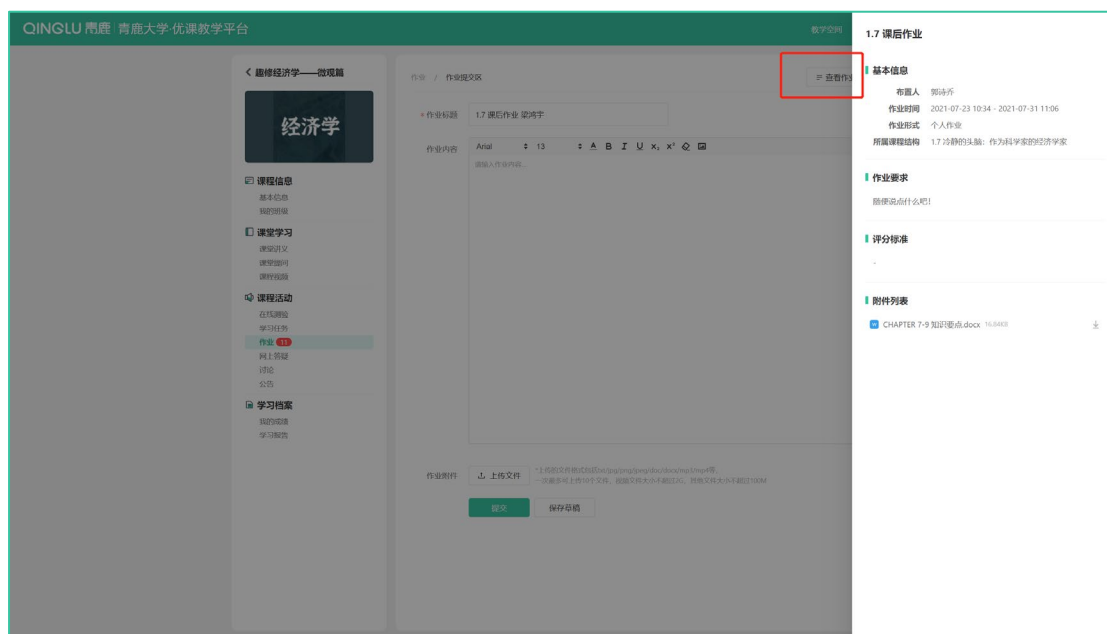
QINGLU 青鹿 | 青鹿大学·优课教学平台

教学空间

< 趣修经济学——微观篇

经济学

课程信息
基本信息
我的班级

课堂学习
课堂讲义
课堂提问
课程视频

课程活动
在线测验
学习任务
作业 11
网上答疑
讨论
公告

学习档案
我的成绩
学习报告

作业 / 作业提交区

= 查看作

* 作业标题 1.7 课后作业 梁鸿宇

作业内容 Arial 13 A B I U x₁ x² 

请输入作业内容...

作业附件 上传文件 *上传的文件格式包括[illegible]
一次最多可上传10个文件，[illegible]

提交 保存草稿

1.7 课后作业

基本信息
布置人 郭诗乔
作业时间 2021-07-23 10:34 - 2021-07-31 11:06
作业形式 个人作业
所属课程结构 1.7 冷静的头脑：作为科学家的经济学家

作业要求
随便说点什么吧!

评分标准
-

附件列表
CHAPTER 7-9 知识要点.docx 16.84KB